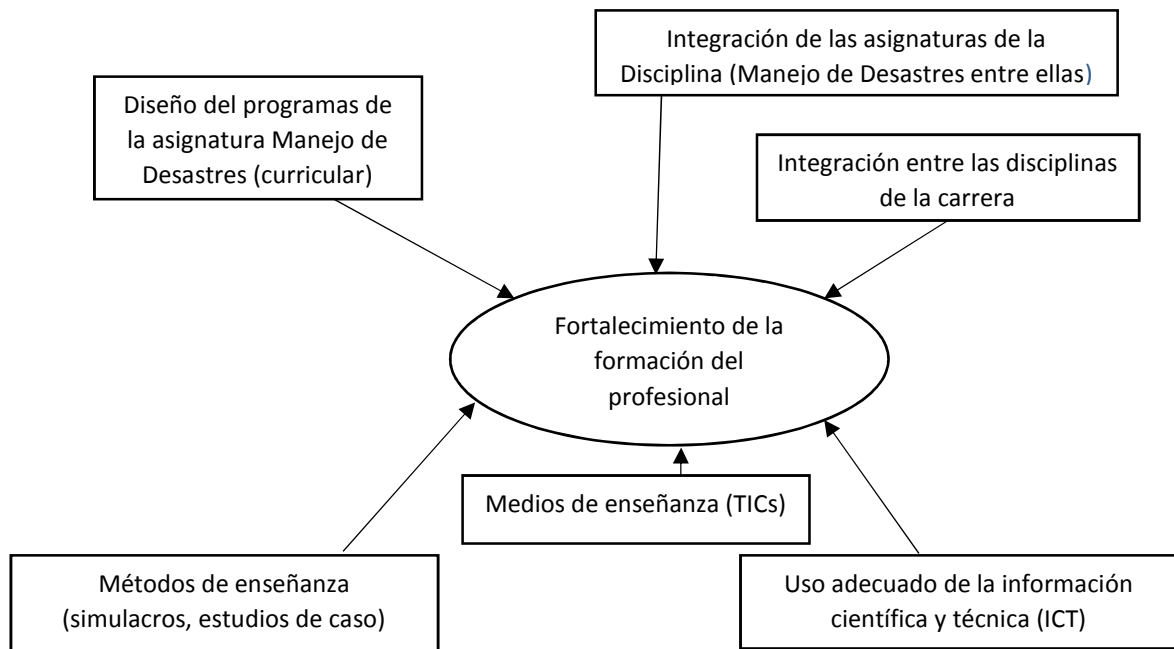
Integración de las asignaturas de la Disciplina (Manejo de Desastres entre ellas)

Diseño del programas de la asignatura Manejo de Desastres (curricular)

Integración entre las disciplinas de la carrera

Fortalecimiento de la formación del profesional

Medios de enseñanza (TICs)

Métodos de enseñanza (simulacros, estudios de caso)

Uso adecuado de la información científica y técnica (ICT)